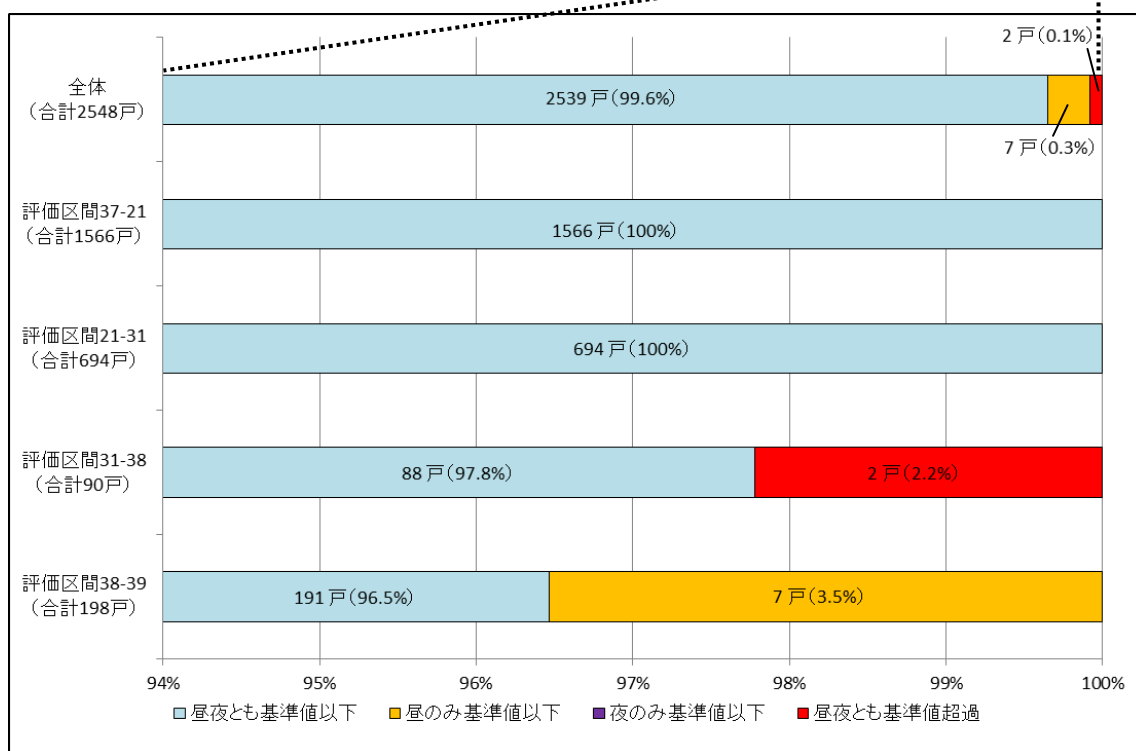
2戸(0.1%)

全体
(合計2548戸)

2539戸(99.6%)

7戸(0.3%)

評価区間37-21
(合計1566戸)

1566戸(100%)

評価区間21-31
(合計694戸)

694戸(100%)

評価区間31-38
(合計90戸)

88戸(97.8%)

2戸(2.2%)

評価区間38-39
(合計198戸)

191戸(96.5%)

7戸(3.5%)

94%
95%
96%
97%
98%
99%
100%

昼夜とも基準値以下
昼のみ基準値以下
夜のみ基準値以下
昼夜とも基準値超過